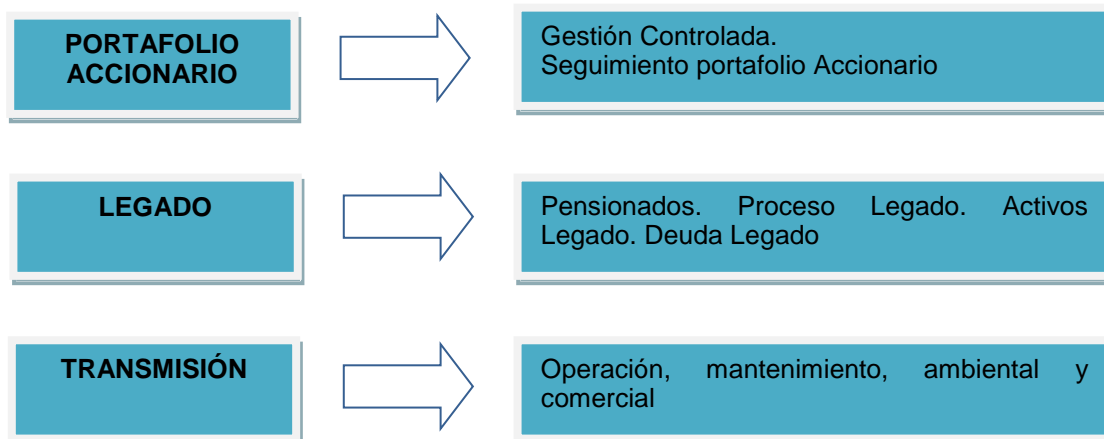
PORTAFOLIO ACCIONARIO

Gestión Controlada.
Seguimiento portafolio Accionario

LEGADO

Pensionados. Proceso Legado. Activos Legado. Deuda Legado

TRANSMISIÓN

Operación, mantenimiento, ambiental y comercial